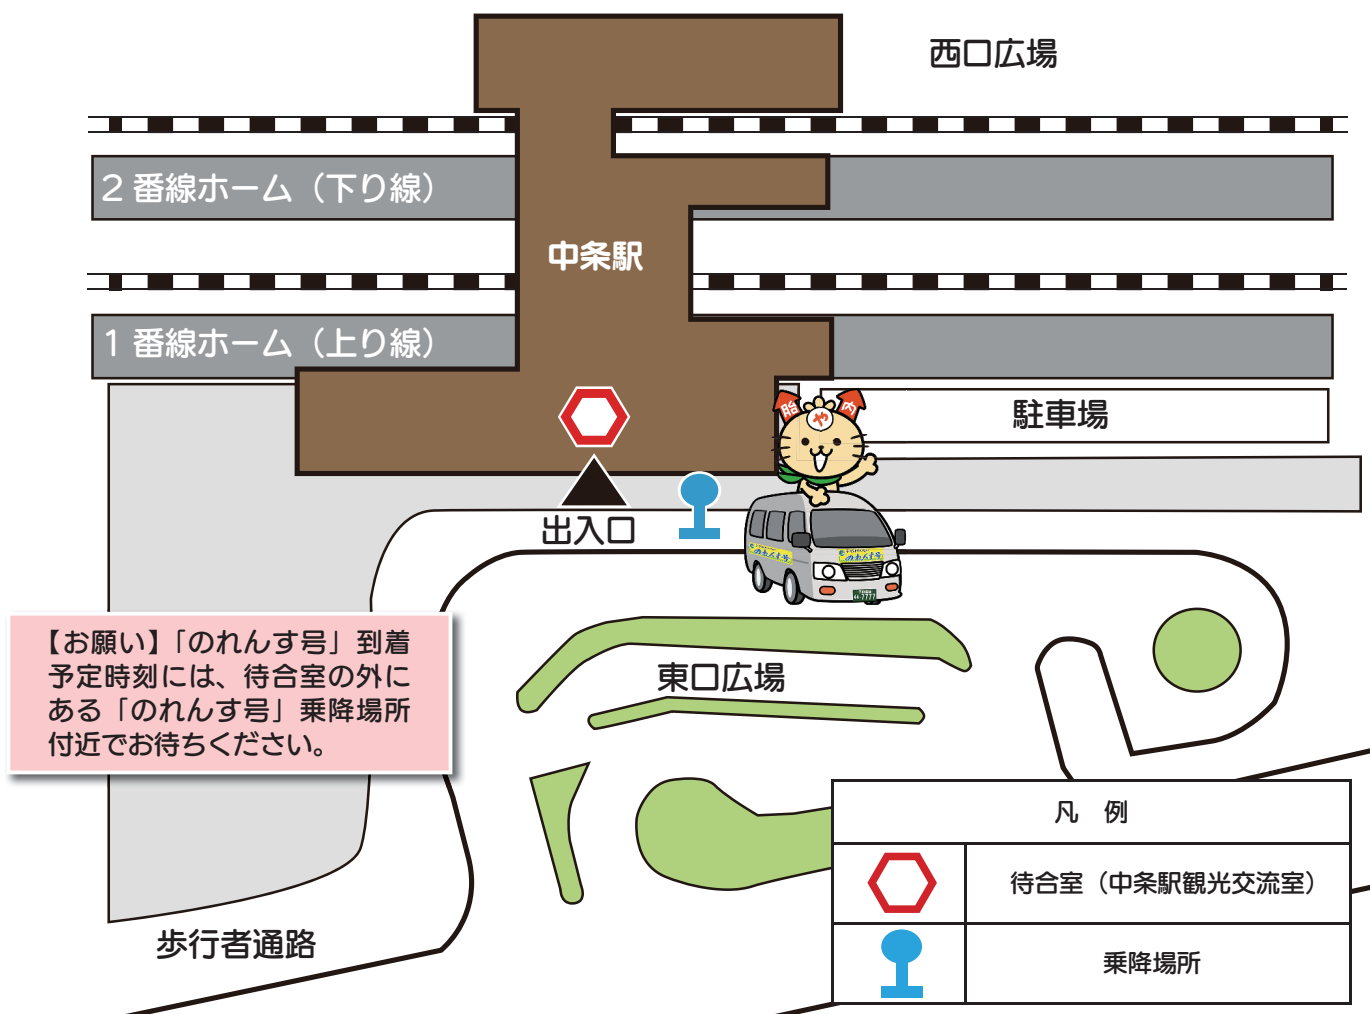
西口広場

2 番線ホーム（下り線）

中条駅

1 番線ホーム（上り線）

駐車場

出入口

【お願い】「のれんす号」到着予定時刻には、待合室の外にある「のれんす号」乗降場所付近でお待ちください。

東口広場

歩行者通路

| 凡　例 | |
|---|---|
| | 待合室（中条駅観光交流室） |
| | 乗降場所 |